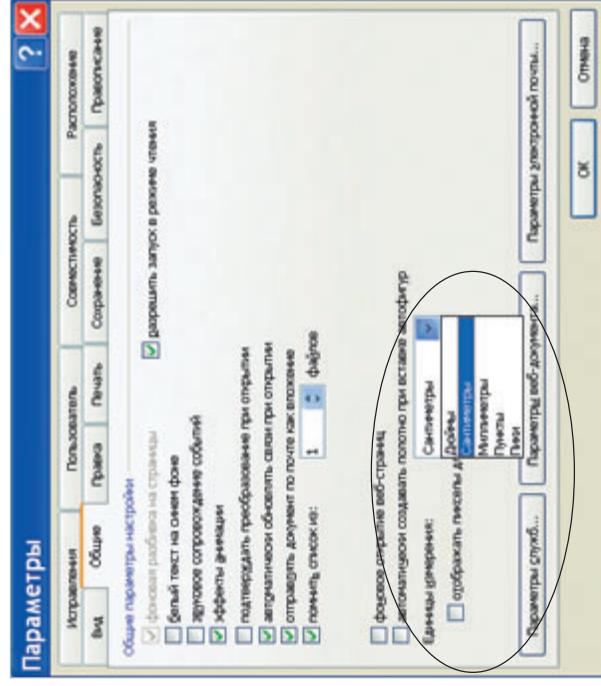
Параметры

Исправления | Пользователь | Совместимость | Расположение
Вид | Общие | Правка | Печать | Сохранение | Безопасность | Правописание

Общие параметры настройки
фоновая разбивка на страницы
разрешить запуск в режиме чтения
белый текст на синем фоне
звуковое сопровождение событий
эффекты анимации
подтверждать преобразование при открытии
автоматически обновлять связи при открытии
отправлять документ по почте как вложение
помнить список из: 4 файлов

фоновое открытие веб-страниц
автоматически создавать полотно при вставке автофигур
Единицы измерения: Сантиметры
отображать пикселы для
Дюймы
Сантиметры
Миллиметры
Пункты
Пики

Параметры служб... | Параметры веб-документа... | Параметры электронной почты...

ОК | Отмена